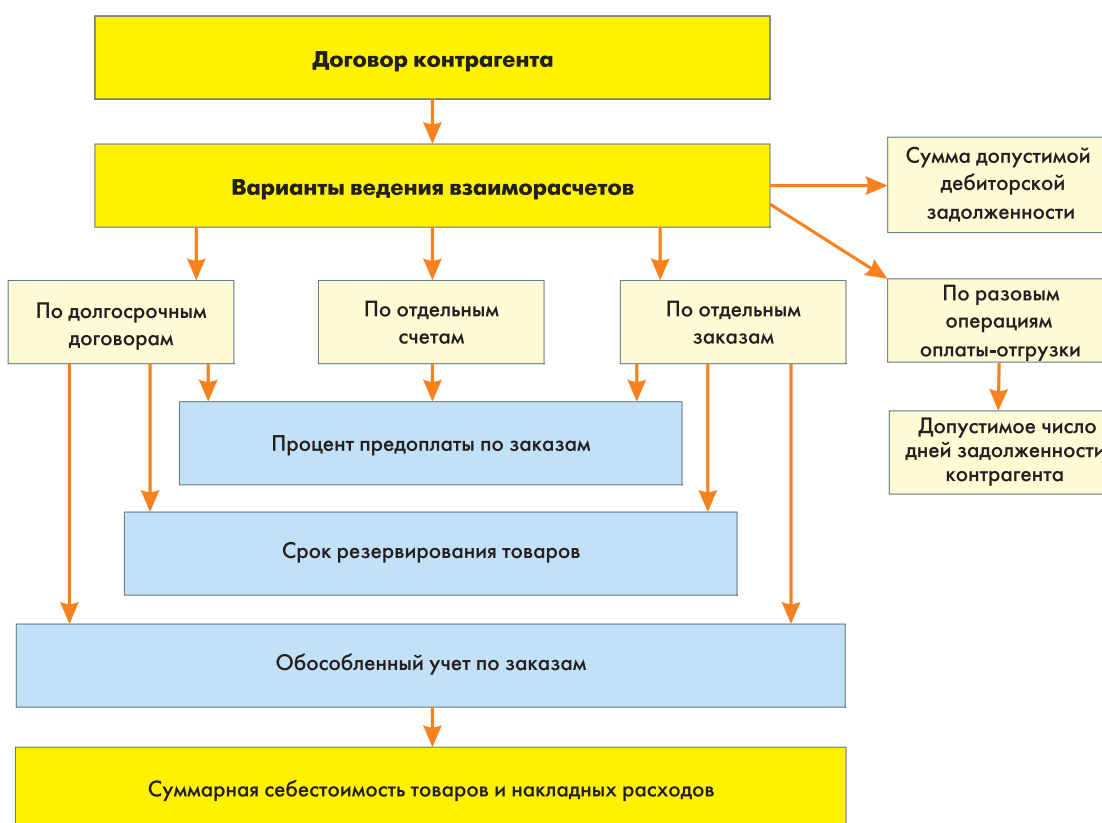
Договор контрагента

Варианты ведения взаиморасчетов

Сумма допустимой дебиторской задолженности

По долгосрочным договорам

По отдельным счетам

По отдельным заказам

По разовым операциям оплаты-отгрузки

Допустимое число дней задолженности контрагента

Процент предоплаты по заказам

Срок резервирования товаров

Обособленный учет по заказам

Суммарная себестоимость товаров и накладных расходов